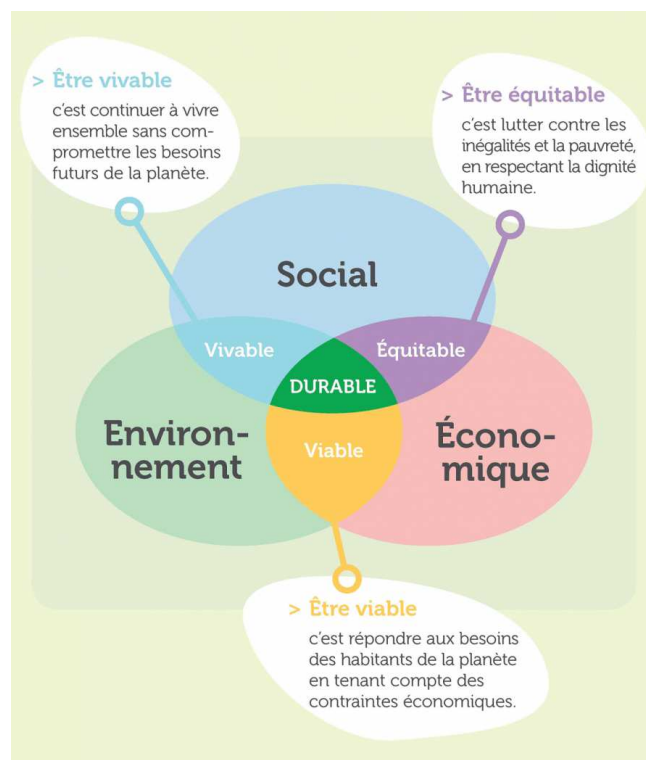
> Être vivable

c'est continuer à vivre ensemble sans compromettre les besoins futurs de la planète.

> Être équitable

c'est lutter contre les inégalités et la pauvreté, en respectant la dignité humaine.

Social

Vivable

Équitable

DURABLE

Environnement

Viable

Économique

> Être viable

c'est répondre aux besoins des habitants de la planète en tenant compte des contraintes économiques.